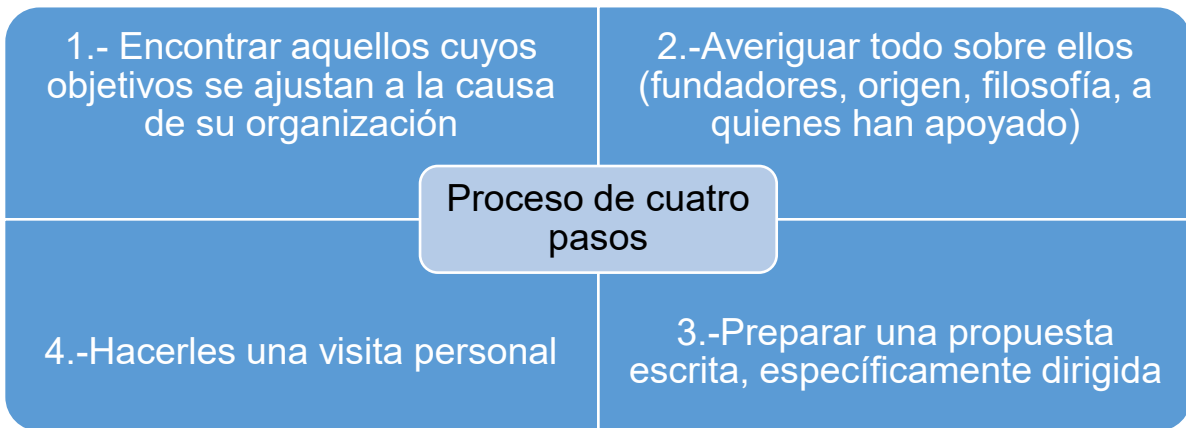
1.- Encontrar aquellos cuyos objetivos se ajustan a la causa de su organización

2.-Averiguar todo sobre ellos (fundadores, origen, filosofía, a quienes han apoyado)

Proceso de cuatro pasos

4.-Hacerles una visita personal

3.-Preparar una propuesta escrita, específicamente dirigida